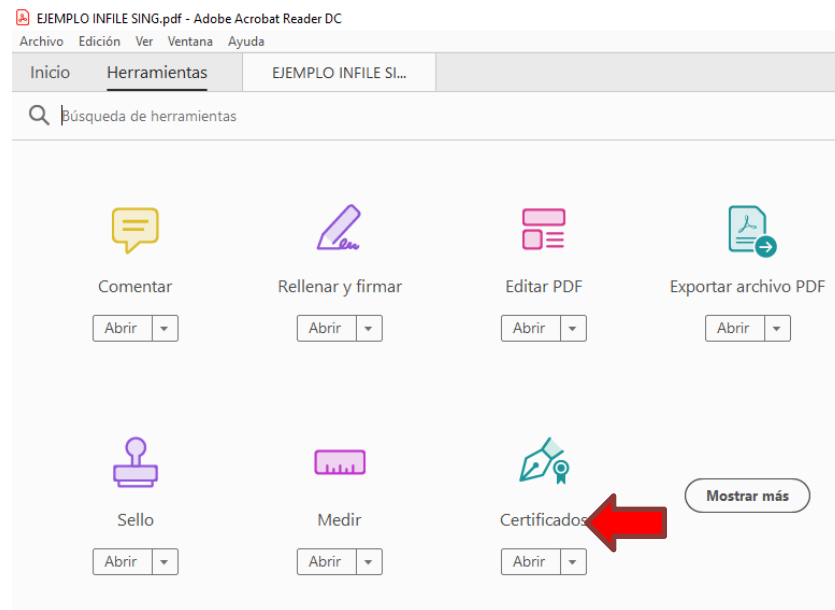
EJEMPLO INFILE SING.pdf - Adobe Acrobat Reader DC
Archivo Edición Ver Ventana Ayuda
Inicio Herramientas EJEMPLO INFILE SI...
Búsqueda de herramientas

Comentar
Abrir
Rellenar y firmar
Abrir
Editar PDF
Abrir
Exportar archivo PDF
Abrir

Sello
Abrir
Medir
Abrir
Certificados
Abrir
Mostrar más